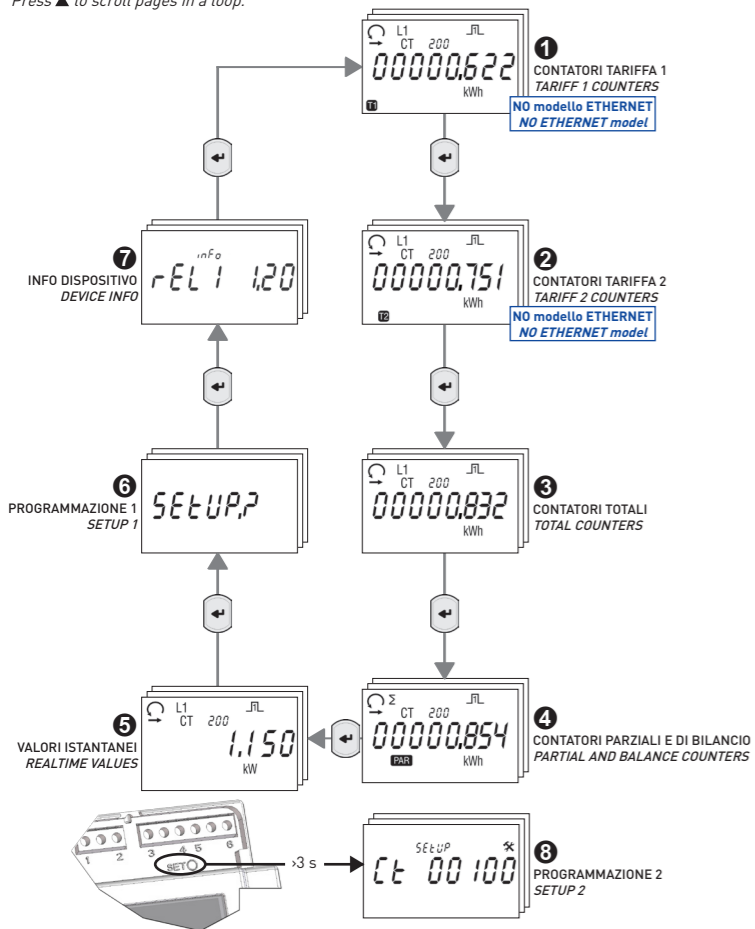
Press ▲ to scroll pages in a loop.

L1
CT 200
00000.622
kWh
T1

❶
CONTATORI TARIFFA 1
TARIFF 1 COUNTERS
NO modello ETHERNET
NO ETHERNET model

L1
CT 200
00000.751
kWh
T2

❷
CONTATORI TARIFFA 2
TARIFF 2 COUNTERS
NO modello ETHERNET
NO ETHERNET model

L1
CT 200
00000.832
kWh

❸
CONTATORI TOTALI
TOTAL COUNTERS

Σ
CT 200
00000.854
PAR
kWh

❹
CONTATORI PARZIALI E DI BILANCIO
PARTIAL AND BALANCE COUNTERS

L1
CT 200
1.150
kW

❺
VALORI ISTANTANEI
REALTIME VALUES

SEtUP.1

❻
PROGRAMMAZIONE 1
SETUP 1

info
rEL 1 1.20

❼
INFO DISPOSITIVO
DEVICE INFO

1 2 3 4 5 6
SET
>3 s

SEtUP
Ct 00100

❽
PROGRAMMAZIONE 2
SETUP 2